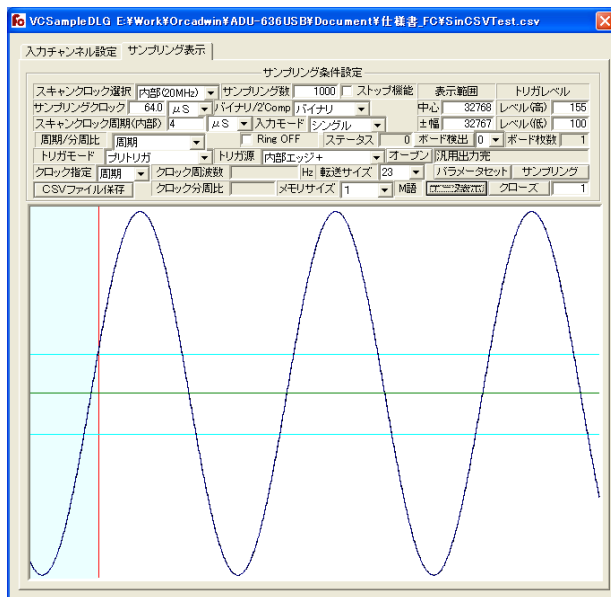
VCSampleDLG E:¥Work¥Orcadwin¥ADU-636USB¥Document¥仕様書_FC¥SinCSVTest.csv

入力チャンネル設定 サンプリング表示

サンプリング条件設定

スキャンクロック選択 内部(20MHz) サンプリング数 1000 ストップ機能 表示範囲 トリガレベル

サンプリングクロック 64.0 μS バイナリ/2'Comp バイナリ 中心 32768 レベル(高) 155

スキャンクロック周期(内部) 4 μS 入力モード シングル ±幅 32767 レベル(低) 100

周期/分周比 周期 Ring OFF ステータス 0 ボード検出 0 ボード枚数 1

トリガモード プリトリガ トリガ源 内部エッジ+ オープン 汎用出力完

クロック指定 周期 クロック周波数 Hz 転送サイズ 23 パラメータセット サンプリング

CSVファイル保存 クロック分周比 メモリサイズ 1 M語 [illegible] クローズ 1